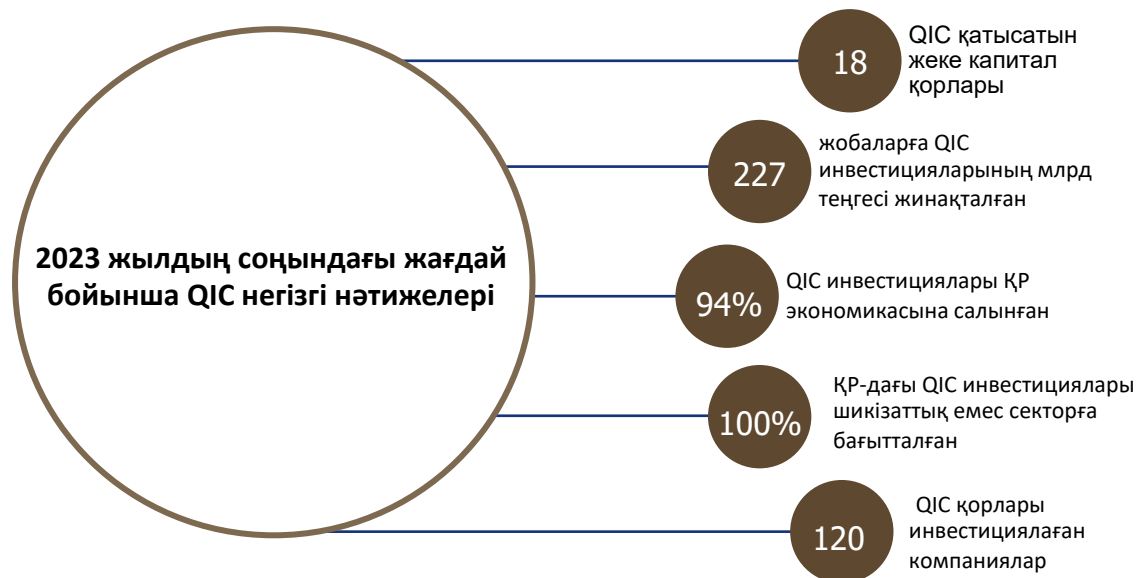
2023 жылдың соңындағы жағдай бойынша QIC негізгі нәтижелері

18
QIC қатысатын жеке капитал қорлары

227
жобаларға QIC инвестицияларының млрд теңгесі жинақталған

94%
QIC инвестициялары ҚР экономикасына салынған

100%
ҚР-дағы QIC инвестициялары шикізаттық емес секторға бағытталған

120
QIC қорлары инвестициялаған компаниялар